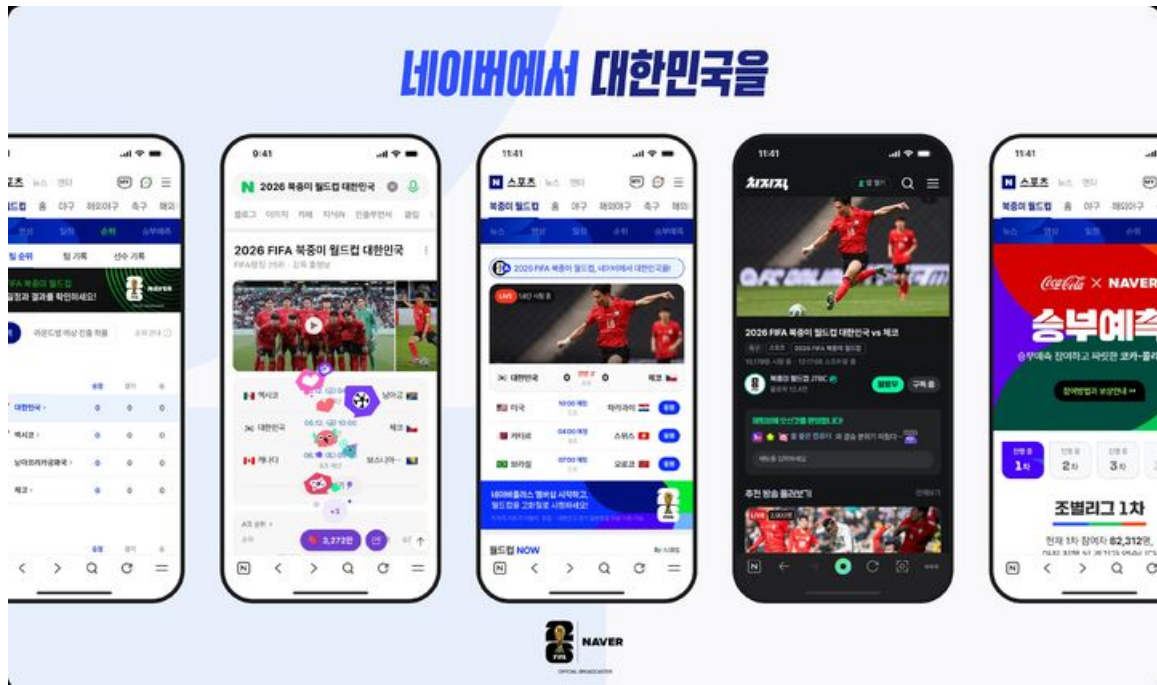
네이버에서 대한민국을

스포츠 뉴스 엔터
홈 야구 해외야구 축구 해외
일정 순위 승부예측
팀 순위 팀 기록 선수 기록
FIFA 북중미 월드컵
일정과 결과를 확인하세요!
NAVER
라운드별 예상 진출 현황
대한민국
멕시코
남아프리카공화국
체코

9:41
2026 북중미 월드컵 대한민국
블로그 이미지 카페 지식iN 인플루언서 클립
2026 FIFA 북중미 월드컵 대한민국
멕시코
남아공
대한민국
체코
캐나다
보스니아
A조 순위
3,272만
+3

11:41
스포츠 뉴스 엔터
북중미 월드컵 홈 야구 해외야구 축구 해외
뉴스 일정 순위 승부예측
2026 FIFA 북중미 월드컵, 네이버에서 대한민국을!
LIVE
대한민국 0 0 체코
미국 파라과이
카타르 스위스
브라질 모로코
네이버플러스 멤버십 시작하고,
월드컵을 고화질로 시청하세요!
월드컵 NOW

11:41
치지직
2026 FIFA 북중미 월드컵 대한민국 vs 체코
스포츠 2026 FIFA 북중미 월드컵
북중미 월드컵 JTBC
팔로우 구독
추천 방송 몰아보기
LIVE

11:41
스포츠 뉴스 엔터
북중미 월드컵 홈 야구 해외야구
뉴스 일정 순위
Coca-Cola × NAVER
승부예측
승부예측 참여하고 짜릿한 코카-콜라
참여방법과 보상안내
1차 2차 3차
조별리그 1차
현재 1차 참여자 82,312명,

FIFA NAVER
OFFICIAL BROADCASTER